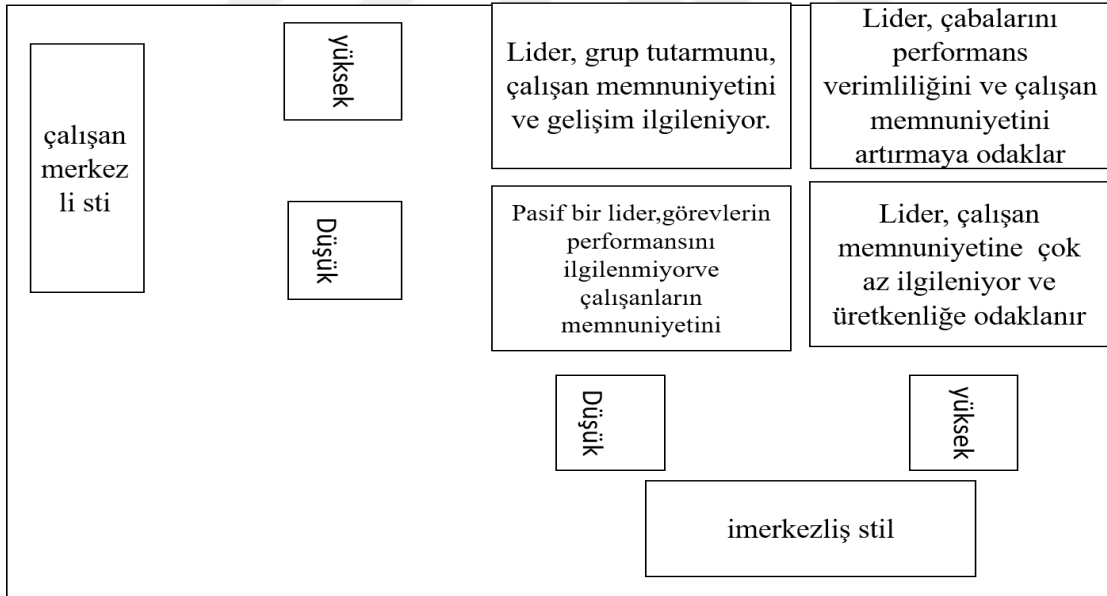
çalışan merkez li sti

yüksek

Düşük

Lider, grup tutarmunu, çalışan memnuniyetini ve gelişim ilgileniyor.

Lider, çabalarını performans verimliliğini ve çalışan memnuniyetini artırmaya odaklar

Pasif bir lider,görevlerin performansını ilgilenmiyorve çalışanların memnuniyetini

Lider, çalışan memnuniyetine çok az ilgileniyor ve üretkenliğe odaklanır

Düşük

yüksek

imerkezliş stil